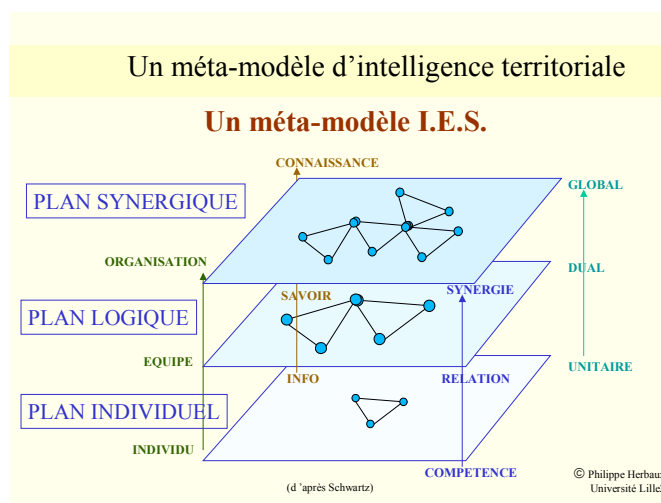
Un méta-modèle d’intelligence territoriale

Un méta-modèle I.E.S.

CONNAISSANCE

PLAN SYNERGIQUE

GLOBAL

ORGANISATION

DUAL

SAVOIR

SYNERGIE

PLAN LOGIQUE

EQUIPE

UNITAIRE

INFO

RELATION

PLAN INDIVIDUEL

INDIVIDU

COMPETENCE

(d 'après Schwartz)

© Philippe Herbau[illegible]
Université Lille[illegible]